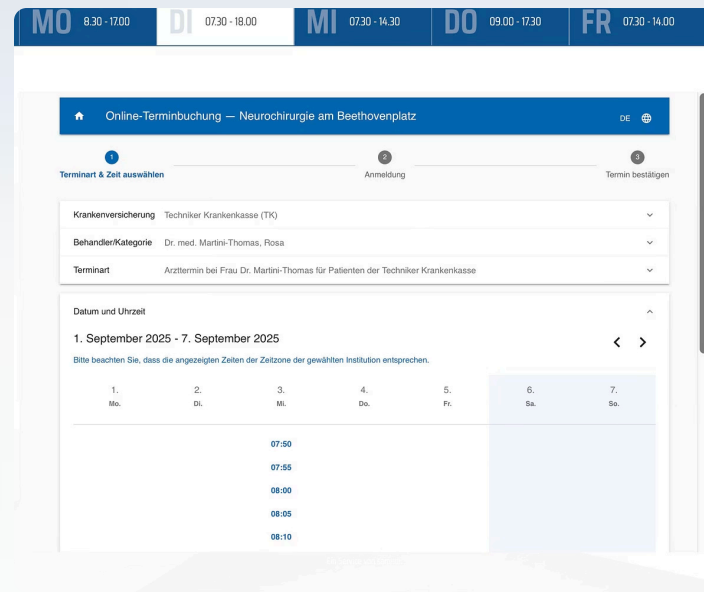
MO 8.30 - 17.00 DI 07.30 - 18.00 MI 07.30 - 14.30 DO 09.00 - 17.30 FR 07.30 - 14.00

Online-Terminbuchung — Neurochirurgie am Beethovenplatz DE

1 Terminart & Zeit auswählen 2 Anmeldung 3 Termin bestätigen

| | |
|---|---|
| Krankenversicherung | Techniker Krankenkasse (TK) |
| Behandler/Kategorie | Dr. med. Martini-Thomas, Rosa |
| Terminart | Arzttermin bei Frau Dr. Martini-Thomas für Patienten der Techniker Krankenkasse |

Datum und Uhrzeit

1. September 2025 - 7. September 2025

Bitte beachten Sie, dass die angezeigten Zeiten der Zeitzone der gewählten Institution entsprechen.

| 1. Mo. | 2. Di. | 3. Mi. | 4. Do. | 5. Fr. | 6. Sa. | 7. So. |
|---|---|---|---|---|---|---|
| | | 07:50 | | | | |
| | | 07:55 | | | | |
| | | 08:00 | | | | |
| | | 08:05 | | | | |
| | | 08:10 | | | | |